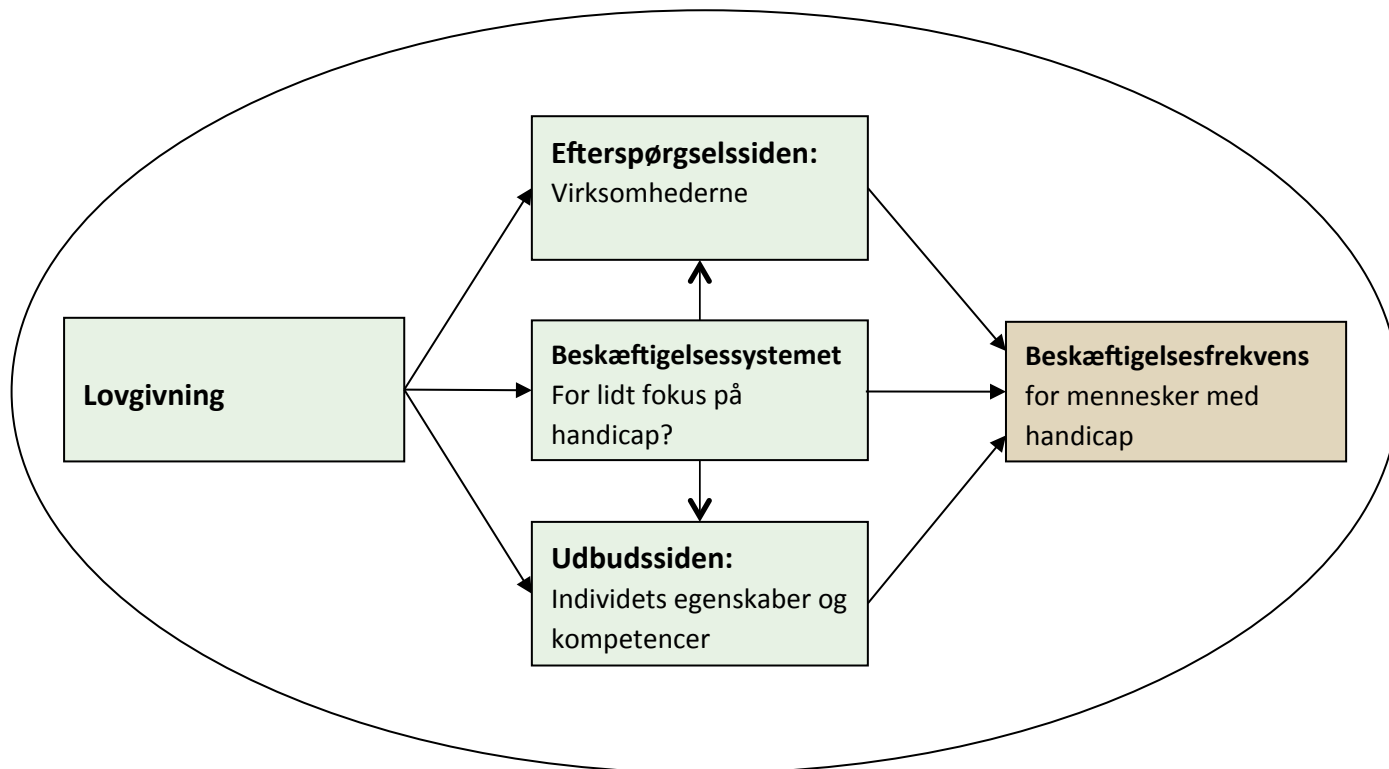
Efterspørgselssiden:
Virksomhederne

Lovgivning

Beskæftigelsessystemet
For lidt fokus på handicap?

Beskæftigelsesfrekvens
for mennesker med handicap

Udbudssiden:
Individets egenskaber og kompetencer